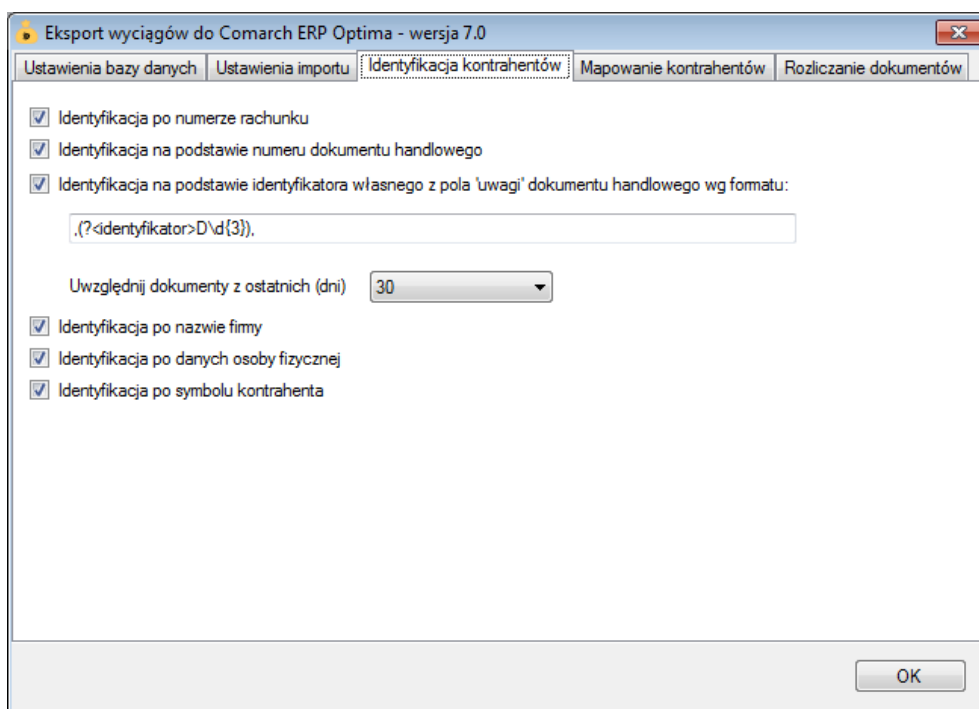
Eksport wyciągów do Comarch ERP Optima - wersja 7.0

Ustawienia bazy danych | Ustawienia importu | Identyfikacja kontrahentów | Mapowanie kontrahentów | Rozliczanie dokumentów

Identyfikacja po numerze rachunku

Identyfikacja na podstawie numeru dokumentu handlowego

Identyfikacja na podstawie identyfikatora własnego z pola 'uwagi' dokumentu handlowego wg formatu:

,(?<identyfikator>D\d{3}),

Uwzględnij dokumenty z ostatnich (dni) 30

Identyfikacja po nazwie firmy

Identyfikacja po danych osoby fizycznej

Identyfikacja po symbolu kontrahenta

OK